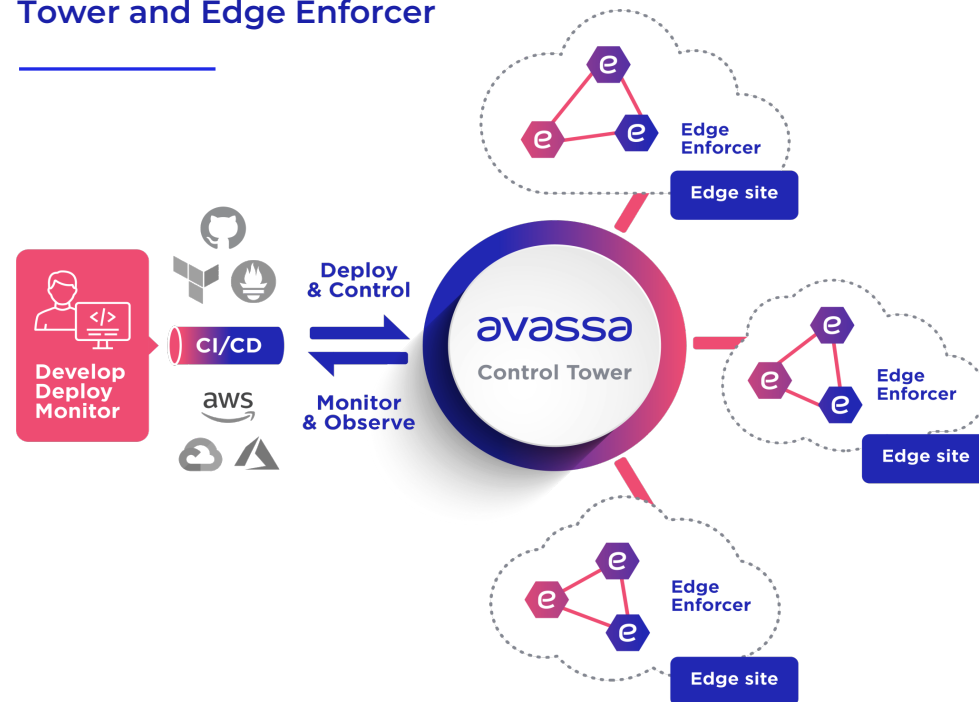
Tower and Edge Enforcer

</>

Develop
Deploy
Monitor

CI/CD

aws

Deploy
& Control

Monitor
& Observe

avassa
Control Tower

e e e
Edge
Enforcer
Edge site

e e e
Edge
Enforcer
Edge site

e e e
Edge
Enforcer
Edge site